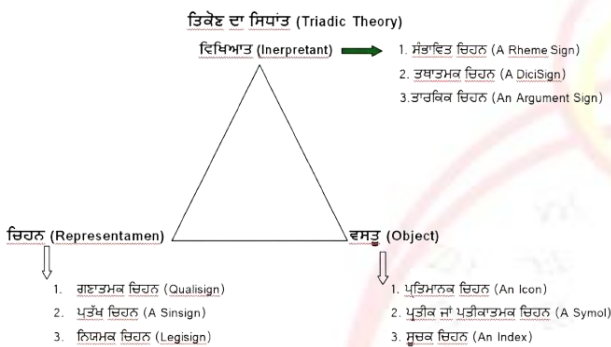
ਤਿਕੋਣ ਦਾ ਸਿਧਾਂਤ (Triadic Theory)

ਵਿਖਿਆਤ (Inerpretant)

1. ਸੰਭਾਵਿਤ ਚਿਹਨ (A Rheme Sign)
2. ਤਥਾਤਮਕ ਚਿਹਨ (A DiciSign)
3.ਤਾਰਕਿਕ ਚਿਹਨ (An Argument Sign)

ਚਿਹਨ (Representamen)

1. ਗੁਣਾਤਮਕ ਚਿਹਨ (Qualisign)
2. ਪ੍ਰਤੱਖ ਚਿਹਨ (A Sinsign)
3. ਨਿਯਮਕ ਚਿਹਨ (Legisign)

ਵਸਤੂ (Object)

1. ਪ੍ਰਤਿਮਾਨਕ ਚਿਹਨ (An Icon)
2. ਪ੍ਰਤੀਕ ਜਾਂ ਪ੍ਰਤੀਕਾਤਮਕ ਚਿਹਨ (A Symol)
3. ਸੂਚਕ ਚਿਹਨ (An Index)